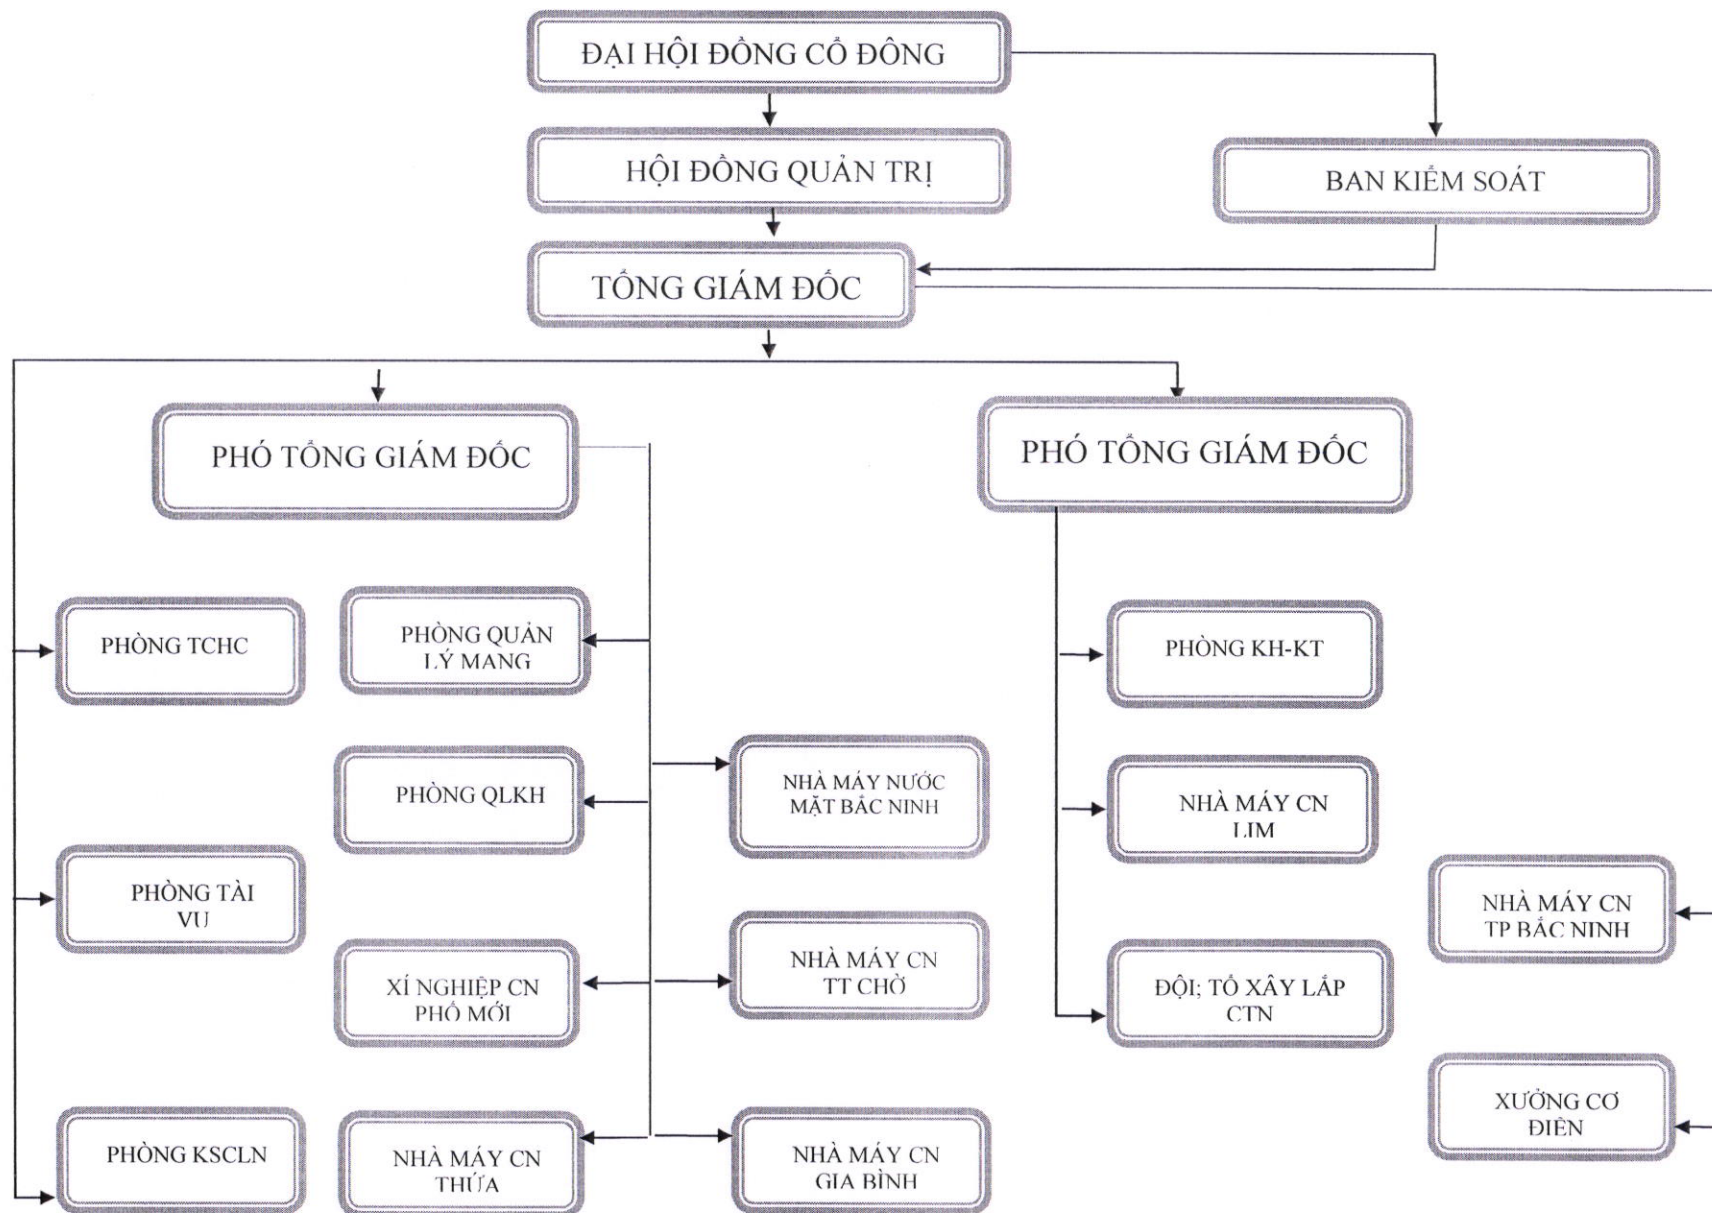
ĐẠI HỘI ĐỒNG CỔ ĐÔNG

HỘI ĐỒNG QUẢN TRỊ

BAN KIỂM SOÁT

TỔNG GIÁM ĐỐC

PHÓ TỔNG GIÁM ĐỐC

PHÓ TỔNG GIÁM ĐỐC

PHÒNG TCHC

PHÒNG QUẢN LÝ MẠNG

PHÒNG KH-KT

PHÒNG QLKH

NHÀ MÁY NƯỚC MẶT BẮC NINH

NHÀ MÁY CN LIM

PHÒNG TÀI VỤ

NHÀ MÁY CN TP BẮC NINH

XÍ NGHIỆP CN PHỐ MỚI

NHÀ MÁY CN TT CHỜ

ĐỘI; TỔ XÂY LẮP CTN

XƯỞNG CƠ ĐIỆN

PHÒNG KSCLN

NHÀ MÁY CN THỨA

NHÀ MÁY CN GIA BÌNH